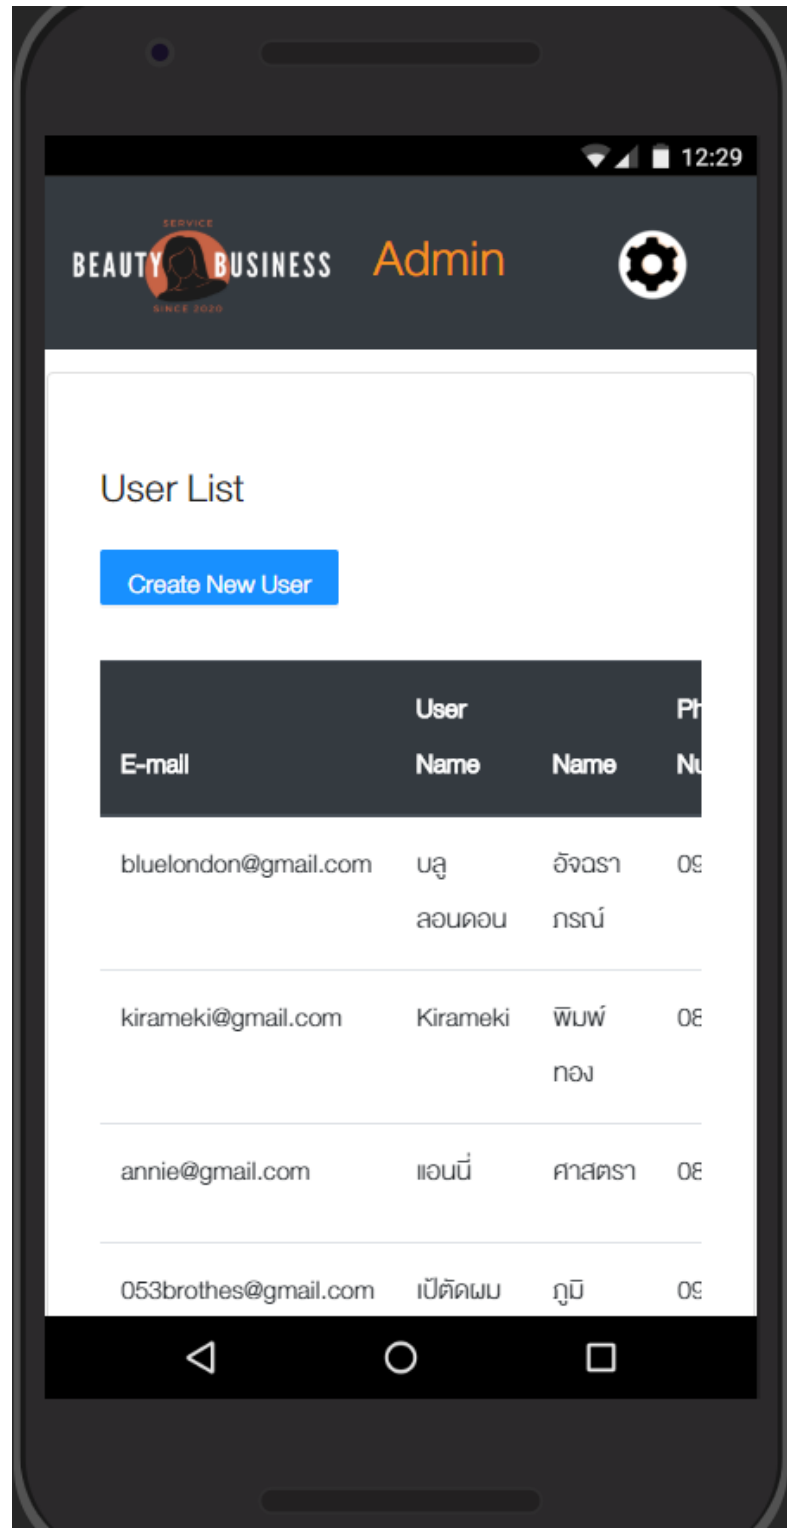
12:29

SERVICE
BEAUTY BUSINESS
SINCE 2020

Admin

User List

Create New User

| E-mail | User Name | Name | Ph Nu |
|---|---|---|---|
| bluelondon@gmail.com | บลู ลอนดอน | อัจฉราภรณ์ | 09 |
| kirameki@gmail.com | Kirameki | พิมพ์ทอง | 08 |
| annie@gmail.com | แอนนี่ | ศาสตรา | 08 |
| 053brothes@gmail.com | เป๊ตัดผม | ภูมิ | 09 |